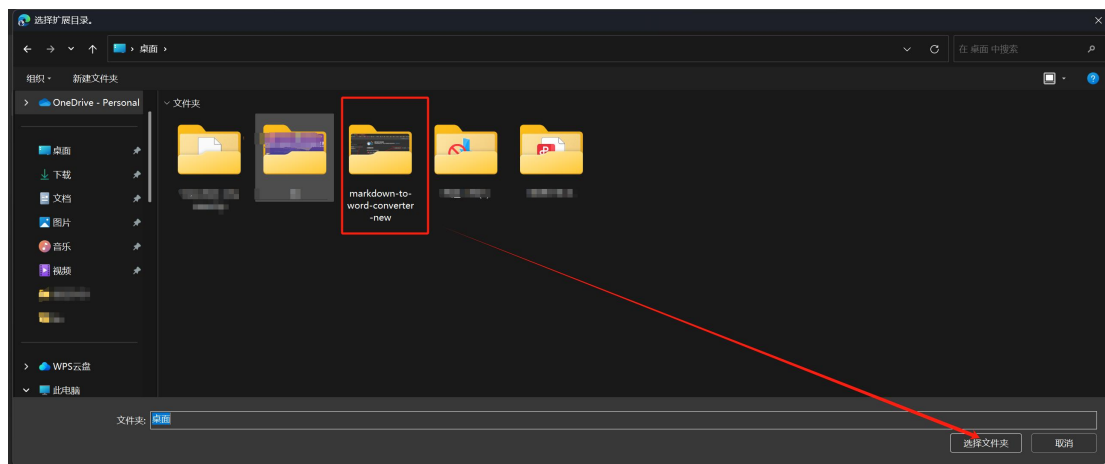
选择扩展目录。

桌面 ›

在 桌面 中搜索

组织 ▾ 新建文件夹

OneDrive - Personal

桌面
下载
文档
图片
音乐
视频
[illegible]
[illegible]

WPS云盘
此电脑

文件夹

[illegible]
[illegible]
markdown-to-word-converter-new
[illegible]
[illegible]

文件夹: 桌面

选择文件夹 取消